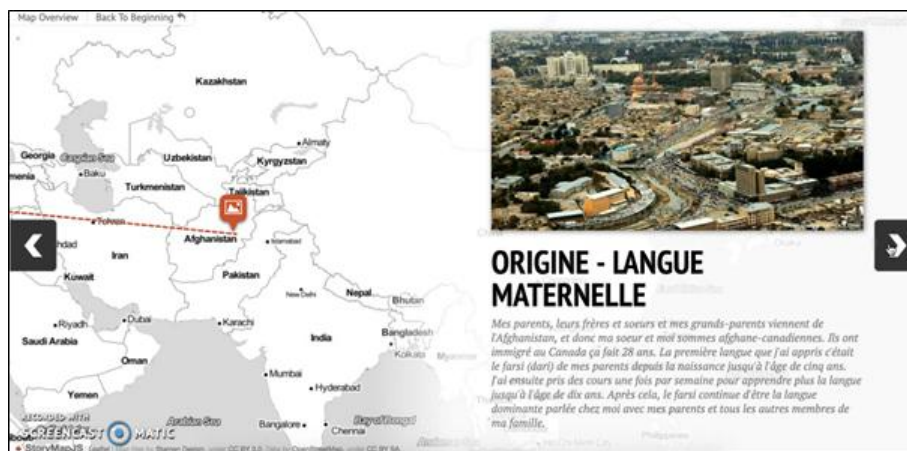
Map Overview   Back To Beginning

Kazakhstan
Georgia   Caspian Sea   Uzbekistan   Kyrgyzstan
menia   Baku   Almaty
Turkmenistan   Tajikistan
Tehran
hdad   Iran   Afghanistan   Islamabad
Kuwait   Pakistan
New Delhi   Nepal   Bhutan
Riyadh   Dubai   Karachi
Saudi Arabia   India   Bangladesh
Oman   Kolkata
Mumbai
Yemen   Hyderabad
Arabian Sea   Bay of Bengal
Bangalore   Chennai

ORIGINE - LANGUE MATERNELLE

Mes parents, leurs frères et soeurs et mes grands-parents viennent de l'Afghanistan, et donc ma soeur et moi sommes afghane-canadiennes. Ils ont immigré au Canada ça fait 28 ans. La première langue que j'ai appris c'était le farsi (dari) de mes parents depuis la naissance jusqu'à l'âge de cinq ans. J'ai ensuite pris des cours une fois par semaine pour apprendre plus la langue jusqu'à l'âge de dix ans. Après cela, le farsi continue d'être la langue dominante parlée chez moi avec mes parents et tous les autres membres de ma famille.

RECORDED WITH
SCREENCAST O MATIC
StoryMapJS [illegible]